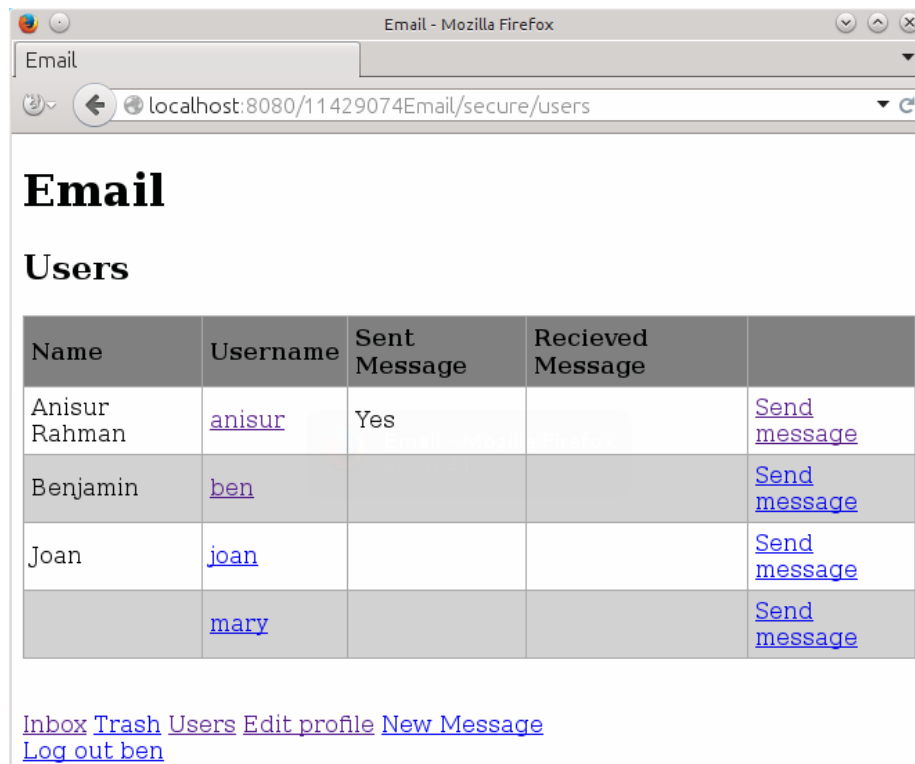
Email - Mozilla Firefox

Email

localhost:8080/11429074Email/secure/users

# Email

## Users

| Name | Username | Sent Message | Recieved Message | |
|---|---|---|---|---|
| Anisur Rahman | anisur | Yes | | Send message |
| Benjamin | ben | | | Send message |
| Joan | joan | | | Send message |
| | mary | | | Send message |

Inbox Trash Users Edit profile New Message
Log out ben